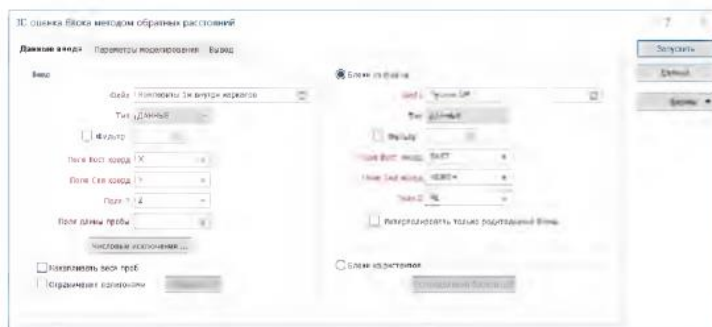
3D оценка блока методом обратных расстояний

Данные ввода   Параметры моделирования   Вывод

Ввод

Файл Композиты 1м внутри каркасов

Тип ДАННЫЕ

Фильтр

Поле Вост. коорд. X

Поле Сев. коорд. Y

Поле Z Z

Поле длины пробы

Числовые исключения ...

Накапливать веса проб

Ограничивает композиты

Блоки из файла

Файл Чупина БМ

Тип ДАННЫЕ

Фильтр

Поле Вост. коорд. EAST

Поле Сев. коорд. NORTH

Поле Z RL

Интерполировать только родительские блоки

Блоки из каркасов

Запустить

Ремон

Формы ▾

?